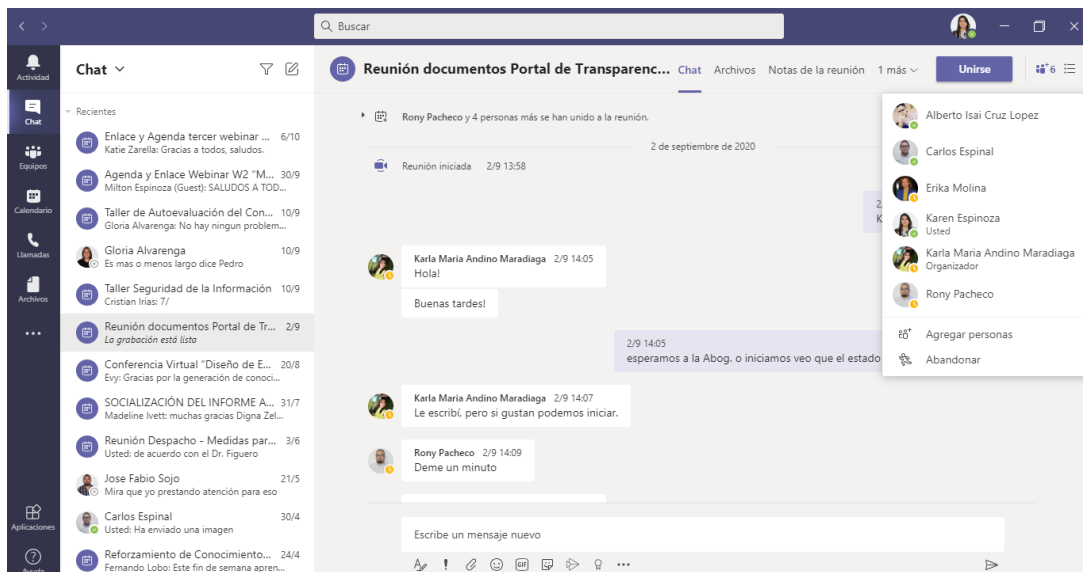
Buscar

Actividad
Chat
Equipos
Calendario
Llamadas
Archivos
...
Aplicaciones
Ayuda

Chat

Recientes

Enlace y Agenda tercer webinar ... 6/10
Katie Zarella: Gracias a todos, saludos.

Agenda y Enlace Webinar W2 "M... 30/9
Milton Espinoza (Guest): SALUDOS A TOD...

Taller de Autoevaluación del Con... 10/9
Gloria Alvarenga: No hay ningun problem...

Gloria Alvarenga 10/9
Es mas o menos largo dice Pedro

Taller Seguridad de la Información 10/9
Cristian Irias: 7/

Reunión documentos Portal de Tr... 2/9
La grabación está lista

Conferencia Virtual "Diseño de E... 20/8
Evy: Gracias por la generación de conoci...

SOCIALIZACIÓN DEL INFORME A... 31/7
Madeline Ivett: muchas gracias Digna Zel...

Reunión Despacho - Medidas par... 3/6
Usted: de acuerdo con el Dr. Figuero

Jose Fabio Sojo 21/5
Mira que yo prestando atención para eso

Carlos Espinal 30/4
Usted: Ha enviado una imagen

Reforzamiento de Conocimiento... 24/4
Fernando Lobo: Este fin de semana apren...

Reunión documentos Portal de Transparenc... Chat Archivos Notas de la reunión 1 más Unirse 6

Rony Pacheco y 4 personas más se han unido a la reunión.

2 de septiembre de 2020

Reunión iniciada 2/9 13:58

Karla Maria Andino Maradiaga 2/9 14:05
Hola!

Buenas tardes!

2/9 14:05
esperamos a la Abog. o iniciamos veo que el estado

Karla Maria Andino Maradiaga 2/9 14:07
Le escribí, pero si gustan podemos iniciar.

Rony Pacheco 2/9 14:09
Deme un minuto

Escribe un mensaje nuevo

Alberto Isai Cruz Lopez
Carlos Espinal
Erika Molina
Karen Espinoza
Usted
Karla Maria Andino Maradiaga
Organizador
Rony Pacheco
Agregar personas
Abandonar